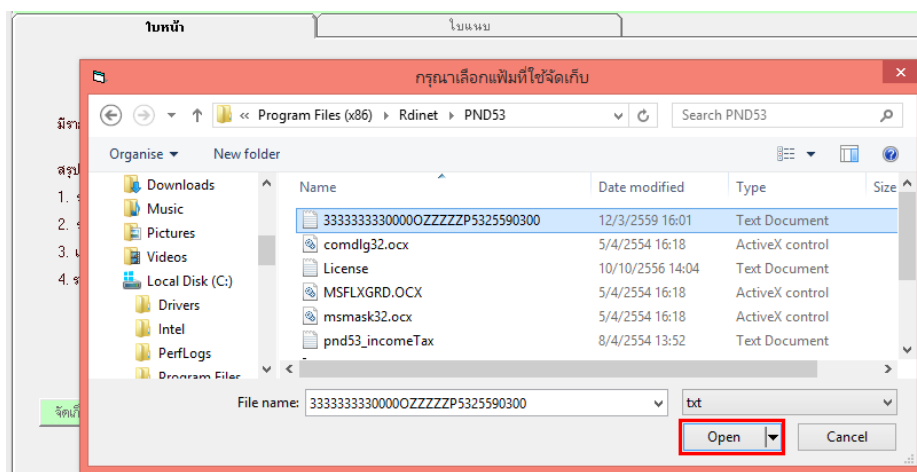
ใบหน้า

ใบแนบ

กรุณาเลือกแฟ้มที่ใช้จัดเก็บ

« Program Files (x86) › Rdinet › PND53

Search PND53

Organise ▾

New folder

มีรา

สรุป

1.

2.

3.

4.

จัดเก็

Downloads

Music

Pictures

Videos

Local Disk (C:)

Drivers

Intel

PerfLogs

Program Files

| Name | Date modified | Type | Size |
|---|---|---|---|
| 3333333330000OZZZZZP5325590300 | 12/3/2559 16:01 | Text Document | |
| comdlg32.ocx | 5/4/2554 16:18 | ActiveX control | |
| License | 10/10/2556 14:04 | Text Document | |
| MSFLXGRD.OCX | 5/4/2554 16:18 | ActiveX control | |
| msmask32.ocx | 5/4/2554 16:18 | ActiveX control | |
| pnd53_incomeTax | 8/4/2554 13:52 | Text Document | |

File name: 3333333330000OZZZZZP5325590300

txt

Open

Cancel